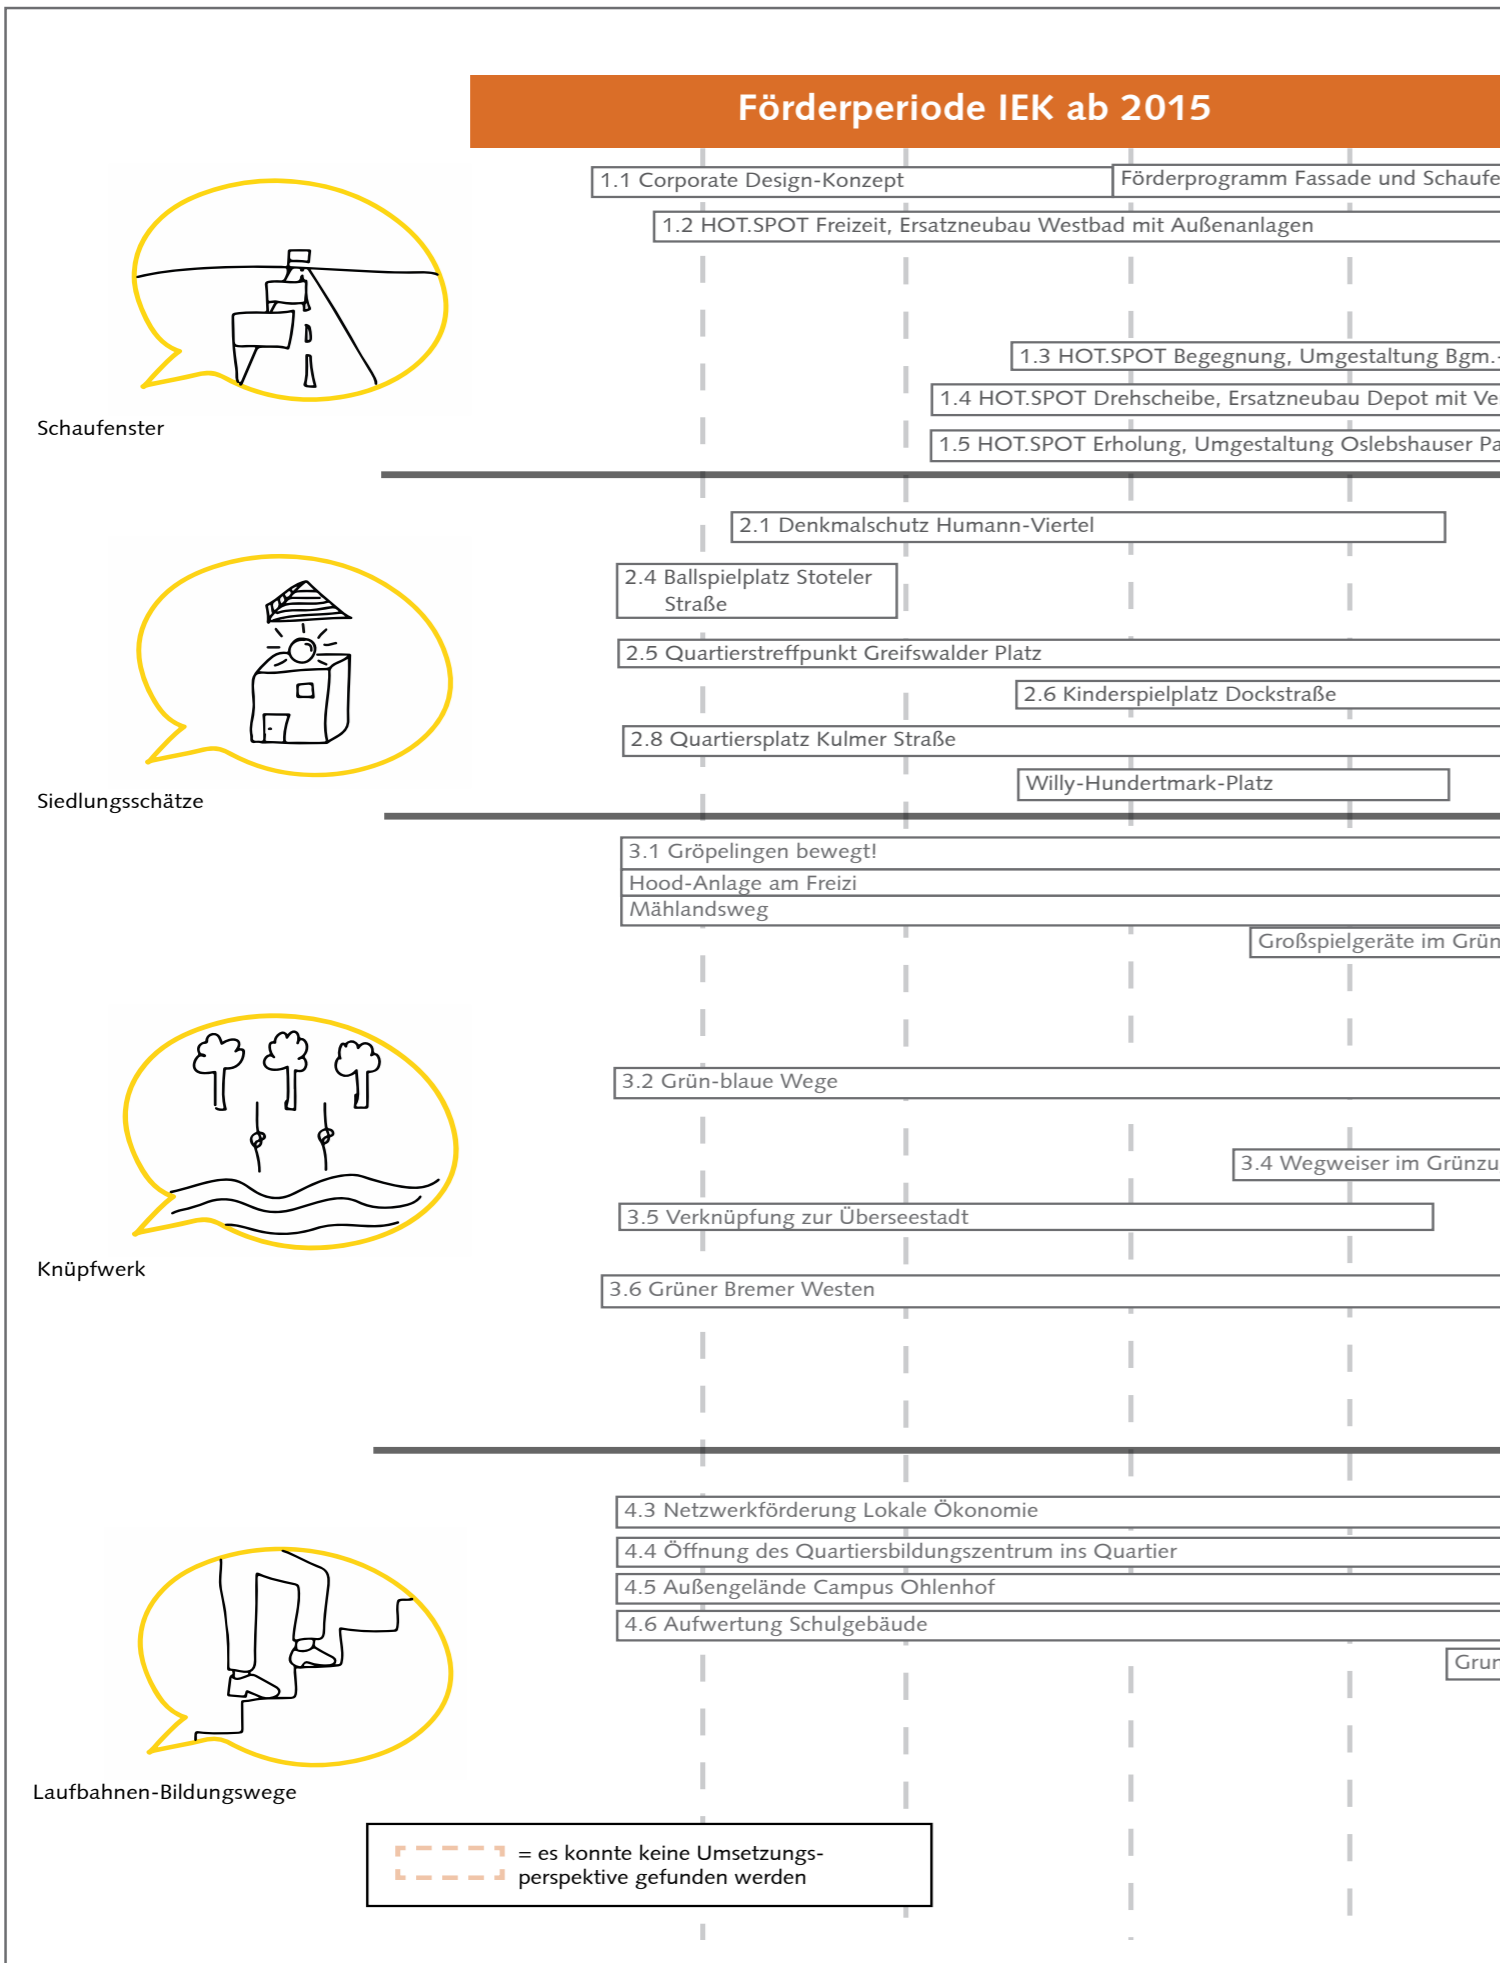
Förderperiode IEK ab 2015

1.1 Corporate Design-Konzept
Förderprogramm Fassade und Schaufe
1.2 HOT.SPOT Freizeit, Ersatzneubau Westbad mit Außenanlagen
1.3 HOT.SPOT Begegnung, Umgestaltung Bgm.-
1.4 HOT.SPOT Drehscheibe, Ersatzneubau Depot mit Ve
1.5 HOT.SPOT Erholung, Umgestaltung Oslebshauser Pa

Schaufenster

2.1 Denkmalschutz Humann-Viertel
2.4 Ballspielplatz Stoteler Straße
2.5 Quartierstreffpunkt Greifswalder Platz
2.6 Kinderspielplatz Dockstraße
2.8 Quartiersplatz Kulmer Straße
Willy-Hundertmark-Platz

Siedlungsschätze

3.1 Gröpelingen bewegt!
Hood-Anlage am Freizi
Mählandsweg
Großspielgeräte im Grün
3.2 Grün-blaue Wege
3.4 Wegweiser im Grünzu
3.5 Verknüpfung zur Überseestadt
3.6 Grüner Bremer Westen

Knüpfwerk

4.3 Netzwerkförderung Lokale Ökonomie
4.4 Öffnung des Quartiersbildungszentrum ins Quartier
4.5 Außengelände Campus Ohlenhof
4.6 Aufwertung Schulgebäude
Grur

Laufbahnen-Bildungswege

= es konnte keine Umsetzungsperspektive gefunden werden